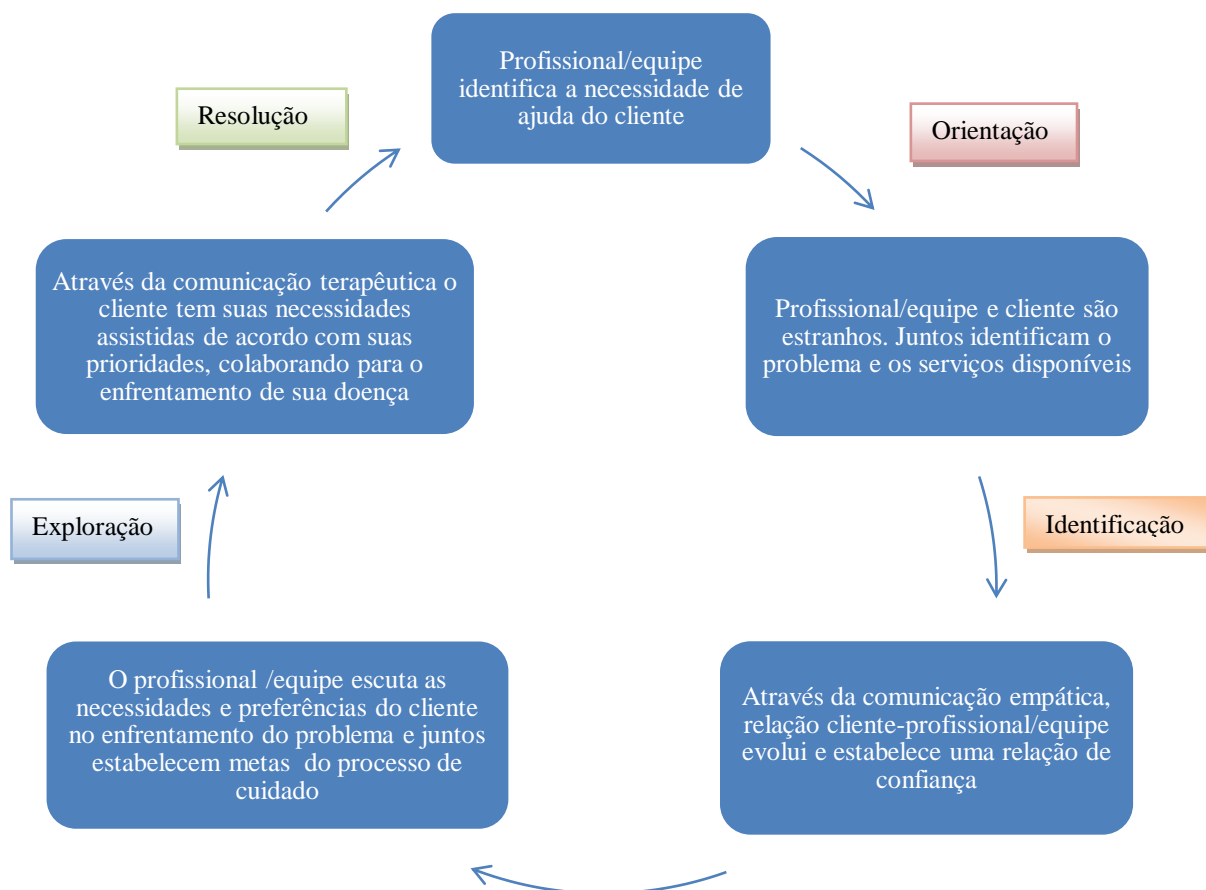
Profissional/equipe identifica a necessidade de ajuda do cliente

Orientação

Profissional/equipe e cliente são estranhos. Juntos identificam o problema e os serviços disponíveis

Identificação

Através da comunicação empática, relação cliente-profissional/equipe evolui e estabelece uma relação de confiança

O profissional /equipe escuta as necessidades e preferências do cliente no enfrentamento do problema e juntos estabelecem metas do processo de cuidado

Exploração

Através da comunicação terapêutica o cliente tem suas necessidades assistidas de acordo com suas prioridades, colaborando para o enfrentamento de sua doença

Resolução